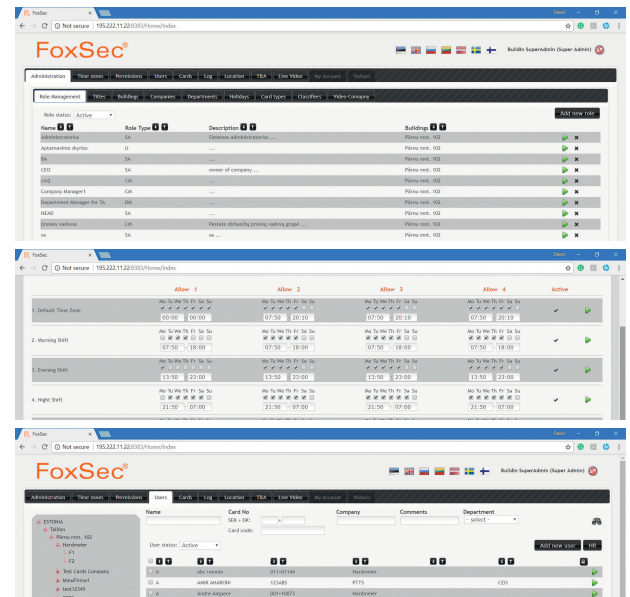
FoxSec
Not secure | 195.222.11.22:8383/Home/Index
FoxSec
BuildIn SuperAdmin (Super Admin)
Administration | Time zones | Permissions | Users | Cards | Log | Location | TBA | User Video | My Account | Visitors
Role Management | Titles | Buildings | Companies | Departments | Holidays | Card types | Classifiers | Video Company
Role status: Active
Add new role

| Name | Role Type | Description | Buildings |
|---|---|---|---|
| Administratorius | SA | Sistemos administratorius .... | Pärnu mnt. 102 |
| Apsaugos skyrius | U | .... | Pärnu mnt. 102 |
| BA | SA | .... | Pärnu mnt. 102 |
| CEO | SA | owner of company .... | Pärnu mnt. 102 |
| cmd | CM | .... | Pärnu mnt. 102 |
| Company Manager1 | CM | .... | Pärnu mnt. 102 |
| Department Manager for TA | DM | .... | Pärnu mnt. 102 |
| HEAD | SA | .... | Pärnu mnt. 102 |
| Įmonės vadovas | CM | Pastate dirbančių įmonių vadovų grupė .... | Pärnu mnt. 102 |
| sa | SA | sa .... | Pärnu mnt. 102 |

FoxSec
Not secure | 195.222.11.22:8383/Home/Index

| | Allow 1 | Allow 2 | Allow 3 | Allow 4 | Active |
|---|---|---|---|---|---|
| 1. Default Time Zone | Mo Tu We Th Fr Sa Su 00:00 - 00:00 | Mo Tu We Th Fr Sa Su 07:50 - 20:10 | Mo Tu We Th Fr Sa Su 07:50 - 20:10 | Mo Tu We Th Fr Sa Su 07:50 - 20:10 | |
| 2. Morning Shift | Mo Tu We Th Fr Sa Su 07:50 - 18:00 | Mo Tu We Th Fr Sa Su 07:50 - 18:00 | Mo Tu We Th Fr Sa Su 07:50 - 18:00 | Mo Tu We Th Fr Sa Su 07:50 - 18:00 | |
| 3. Evening Shift | Mo Tu We Th Fr Sa Su 13:50 - 23:00 | Mo Tu We Th Fr Sa Su 13:50 - 23:00 | Mo Tu We Th Fr Sa Su 13:50 - 23:00 | Mo Tu We Th Fr Sa Su 13:50 - 23:00 | |
| 4. Night Shift | Mo Tu We Th Fr Sa Su 21:50 - 07:00 | Mo Tu We Th Fr Sa Su 21:50 - 07:00 | Mo Tu We Th Fr Sa Su 21:50 - 07:00 | Mo Tu We Th Fr Sa Su 21:50 - 07:00 | |

FoxSec
Not secure | 195.222.11.22:8383/Home/Index
FoxSec
BuildIn SuperAdmin (Super Admin)
Administration | Time zones | Permissions | Users | Cards | Log | Location | TBA | User Video | My Account | Visitors
ESTONIA
Tallinn
Pärnu mnt. 102
Hardmeier
F1
F2
Test Cards Company
MikasFirma1
test12345
Name | Card No | Company | Comments | Department
SER + DK:
Card code:
- select -
User status: Active
Add new user | HR

| | | | | |
|---|---|---|---|---|
| A | abc ramola | 013+01144 | Hardmeier | |
| A | AMIR AMARONI | 123485 | PT75 | CEO |
| A | andre saapere | 001+10873 | Hardmeier | |